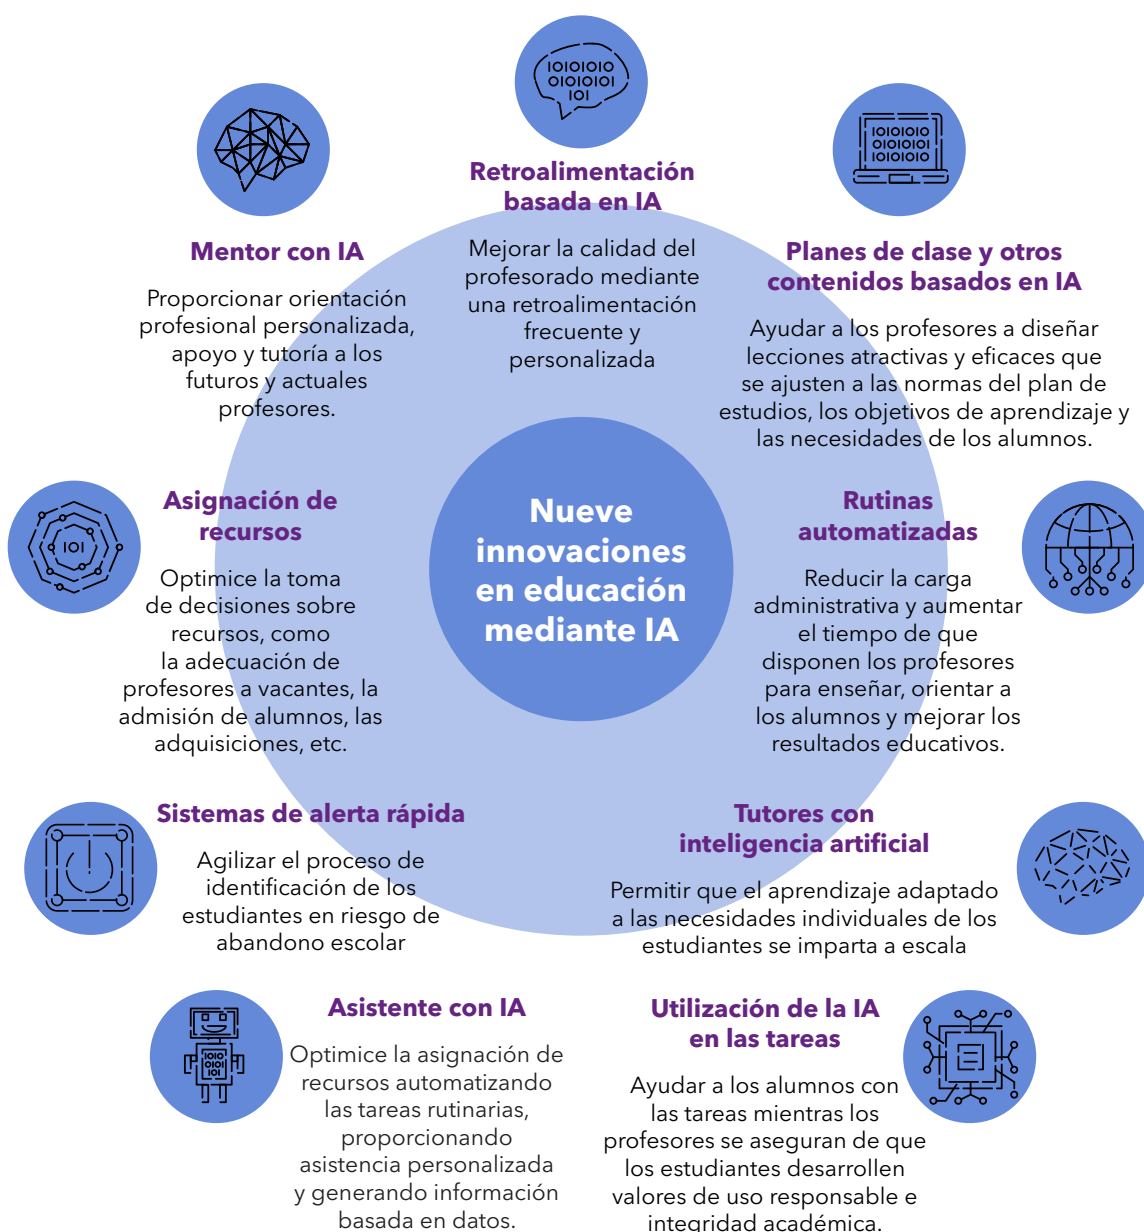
Retroalimentación basada en IA

Mejorar la calidad del profesorado mediante una retroalimentación frecuente y personalizada

Mentor con IA

Proporcionar orientación profesional personalizada, apoyo y tutoría a los futuros y actuales profesores.

Planes de clase y otros contenidos basados en IA

Ayudar a los profesores a diseñar lecciones atractivas y eficaces que se ajusten a las normas del plan de estudios, los objetivos de aprendizaje y las necesidades de los alumnos.

Asignación de recursos

Optimice la toma de decisiones sobre recursos, como la adecuación de profesores a vacantes, la admisión de alumnos, las adquisiciones, etc.

Nueve innovaciones en educación mediante IA

Rutinas automatizadas

Reducir la carga administrativa y aumentar el tiempo de que disponen los profesores para enseñar, orientar a los alumnos y mejorar los resultados educativos.

Sistemas de alerta rápida

Agilizar el proceso de identificación de los estudiantes en riesgo de abandono escolar

Tutores con inteligencia artificial

Permitir que el aprendizaje adaptado a las necesidades individuales de los estudiantes se imparta a escala

Asistente con IA

Optimice la asignación de recursos automatizando las tareas rutinarias, proporcionando asistencia personalizada y generando información basada en datos.

Utilización de la IA en las tareas

Ayudar a los alumnos con las tareas mientras los profesores se aseguran de que los estudiantes desarrollen valores de uso responsable e integridad académica.